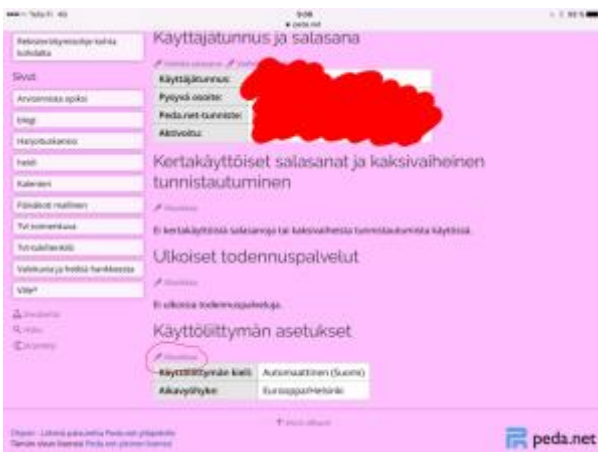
Telia FI 4G
9:06
peda.net

Rekisteröitymisohje sekä tuhdata

Sivut
Arvioinnissa apuja
Blogi
Harjoitusaineisto
Haku
Kalenteri
Päivitetyt materiaalit
Tvt-toimenkuva
Tvt-tukihenkilöt
Valokuvia ja heijää hankkeesta
Viiki

Kirjaudu
Haku
Ohjeet

Käyttäjätunnus ja salasana

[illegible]

| Käyttäjätunnus: | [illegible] |
|---|---|
| Pysyvä osoite: | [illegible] |
| Peda.net-tunniste: | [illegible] |
| Aktivoitu: | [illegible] |

Kertakäyttöiset salasanat ja kaksivaiheinen tunnistautuminen

Muokkaa

Ei kertakäyttöisiä salasanoja tai kaksivaiheista tunnistautumista käytössä.

Ulkoiset todennuspalvelut

Muokkaa

Ei ulkoisia todennuspalveluja.

Käyttöliittymän asetukset

Muokkaa

| Käyttöliittymän kieli: | Automaattinen (Suomi) |
|---|---|
| Aikavyöhyke: | Eurooppa/Helsinki |

Ylös sivun alkuun

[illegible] · Lähetä palautetta Peda.net ylläpidolle
Tämän sivun lisenssi Peda.net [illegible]

peda.net